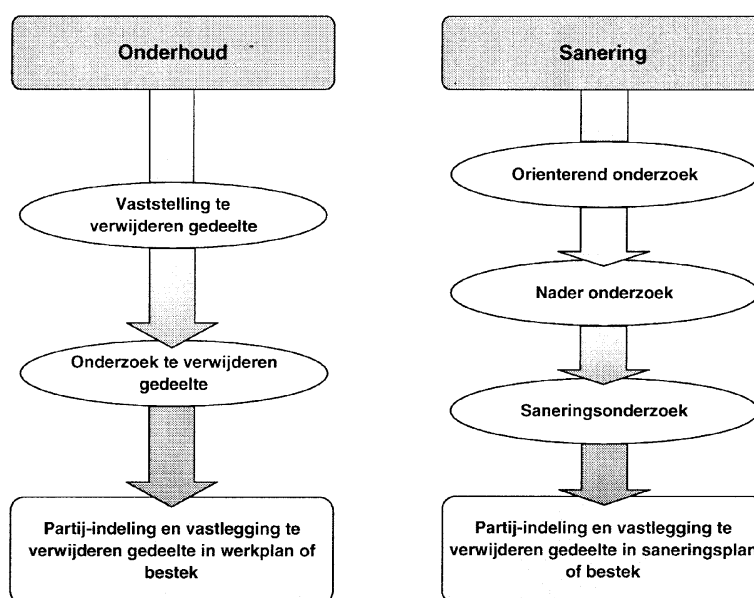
Onderhoud

Vaststelling te verwijderen gedeelte

Onderzoek te verwijderen gedeelte

Partij-indeling en vastlegging te verwijderen gedeelte in werkplan of bestek

Sanering

Orienterend onderzoek

Nader onderzoek

Saneringsonderzoek

Partij-indeling en vastlegging te verwijderen gedeelte in saneringsplan of bestek